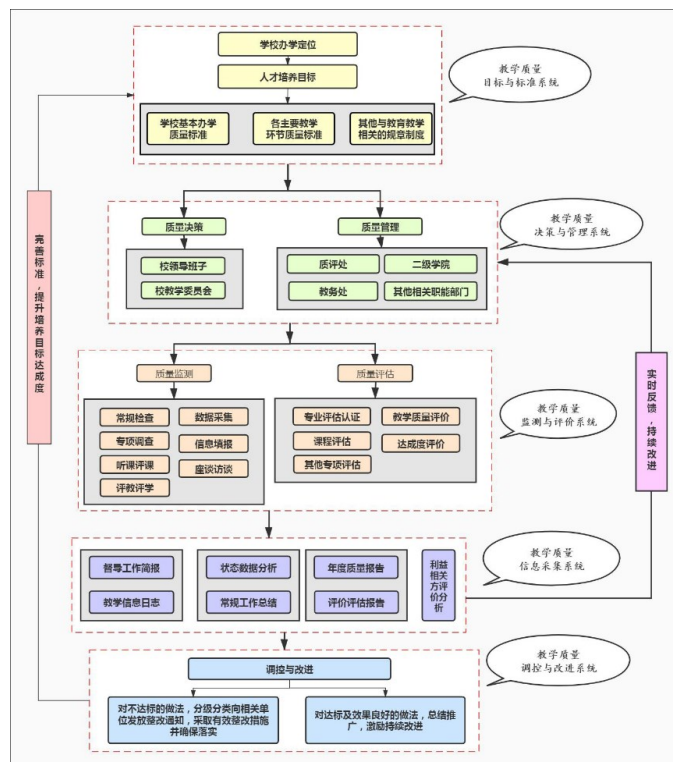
学校办学定位

人才培养目标

学校基本办学质量标准

各主要教学环节质量标准

其他与教育教学相关的规章制度

教学质量目标与标准系统

完善标准，提升培养目标达成度

质量决策

质量管理

校领导班子

校教学委员会

质评处

二级学院

教务处

其他相关职能部门

教学质量决策与管理系统

实时反馈，持续改进

质量监测

质量评估

常规检查

数据采集

专项调查

信息填报

听课评课

座谈访谈

评教评学

专业评估认证

教学质量评价

课程评估

达成度评价

其他专项评估

教学质量监测与评价系统

督导工作简报

状态数据分析

年度质量报告

教学信息日志

常规工作总结

评价评估报告

利益相关方评价分析

教学质量信息采集系统

调控与改进

对不达标的做法，分级分类向相关单位发放整改通知，采取有效整改措施并确保落实

对达标及效果良好的做法，总结推广，激励持续改进

教学质量调控与改进系统